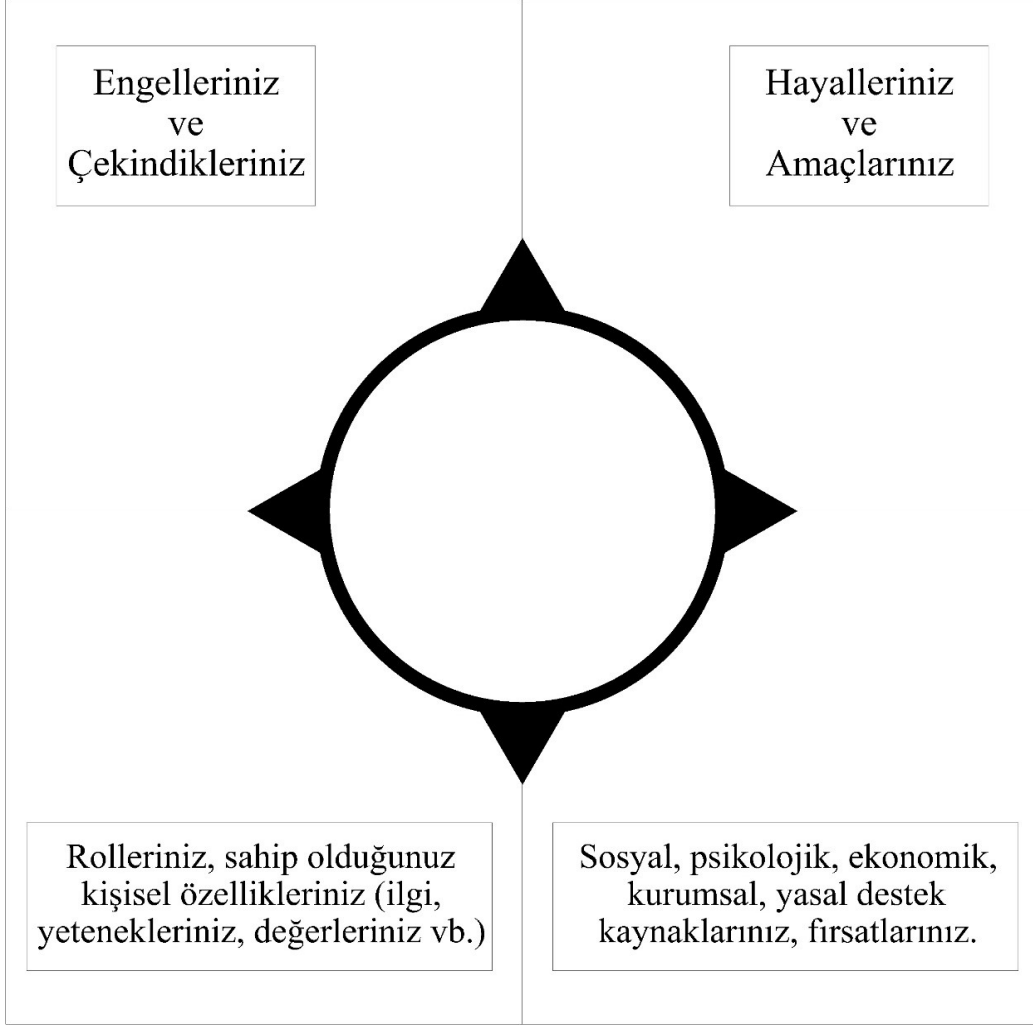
Engelleriniz
ve
Çekindikleriniz

Hayalleriniz
ve
Amaçlarınız

Rolleriniz, sahip olduğunuz kişisel özellikleriniz (ilgi, yetenekleriniz, değerleriniz vb.)

Sosyal, psikolojik, ekonomik, kurumsal, yasal destek kaynaklarınız, fırsatlarınız.